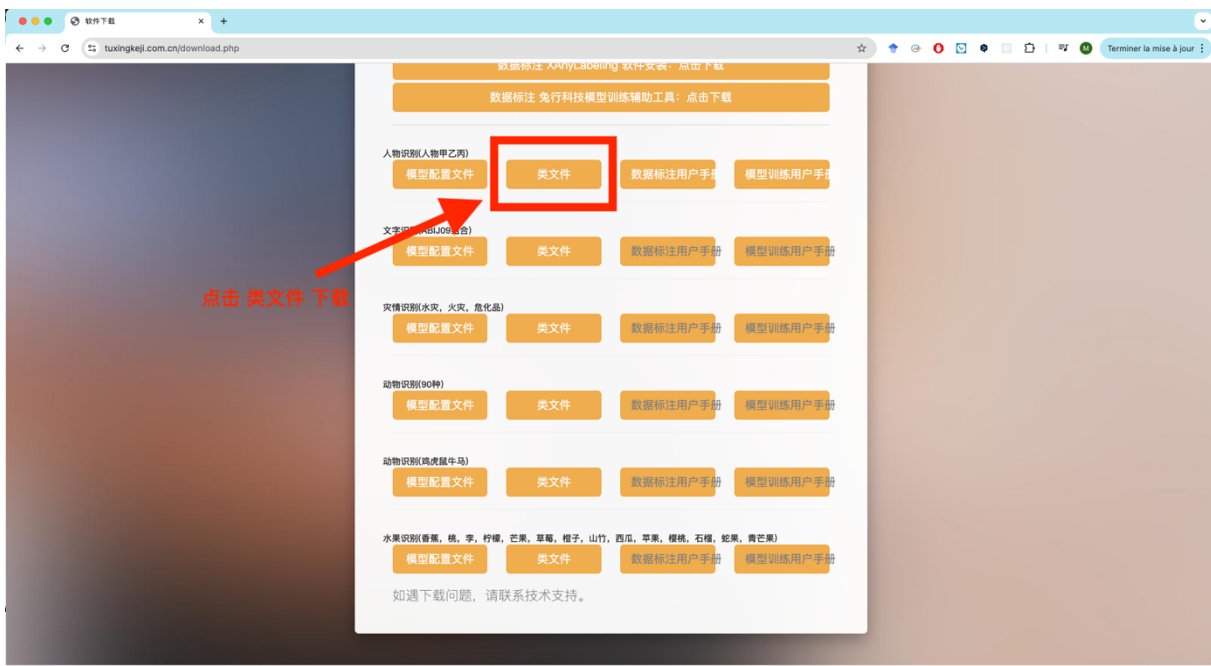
软件下载

tuxingkeji.com.cn/download.php

Terminer la mise à jour

数据标注 XAnyLabeling 软件安装：点击下载

数据标注 兔行科技模型训练辅助工具：点击下载

人物识别(人物甲乙丙)

模型配置文件 类文件 数据标注用户手册 模型训练用户手册

文字识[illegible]ABIJ09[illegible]合)

模型配置文件 类文件 数据标注用户手册 模型训练用户手册

点击 类文件 下载

灾情识别(水灾，火灾，危化品)

模型配置文件 类文件 数据标注用户手册 模型训练用户手册

动物识别(90种)

模型配置文件 类文件 数据标注用户手册 模型训练用户手册

动物识别(鸡虎鼠牛马)

模型配置文件 类文件 数据标注用户手册 模型训练用户手册

水果识别(香蕉，桃，李，柠檬，芒果，草莓，橙子，山竹，西瓜，苹果，樱桃，石榴，蛇果，青芒果)

模型配置文件 类文件 数据标注用户手册 模型训练用户手册

如遇下载问题，请联系技术支持。